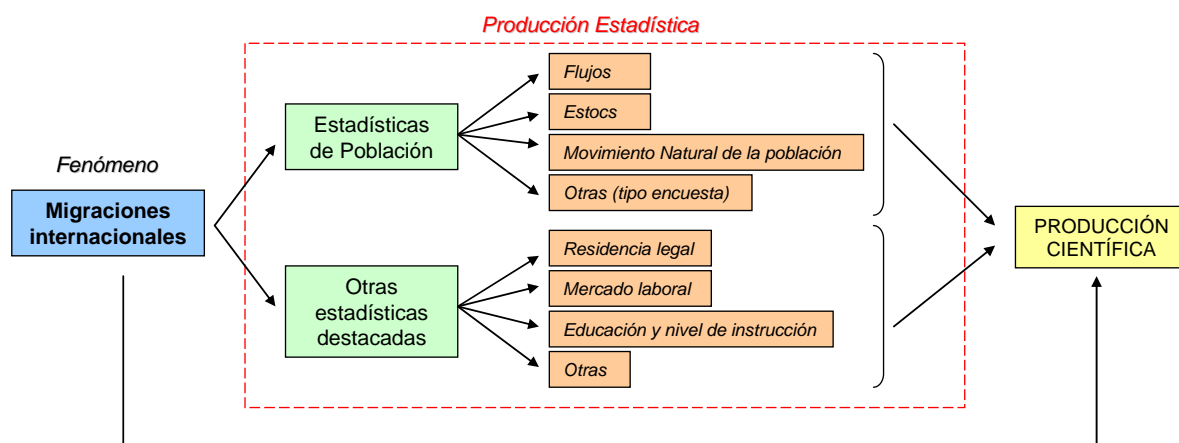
Producción Estadística

Fenómeno

Migraciones internacionales

Estadísticas de Población

Flujos

Estocs

Movimiento Natural de la población

Otras (tipo encuesta)

Otras estadísticas destacadas

Residencia legal

Mercado laboral

Educación y nivel de instrucción

Otras

PRODUCCIÓN CIENTÍFICA